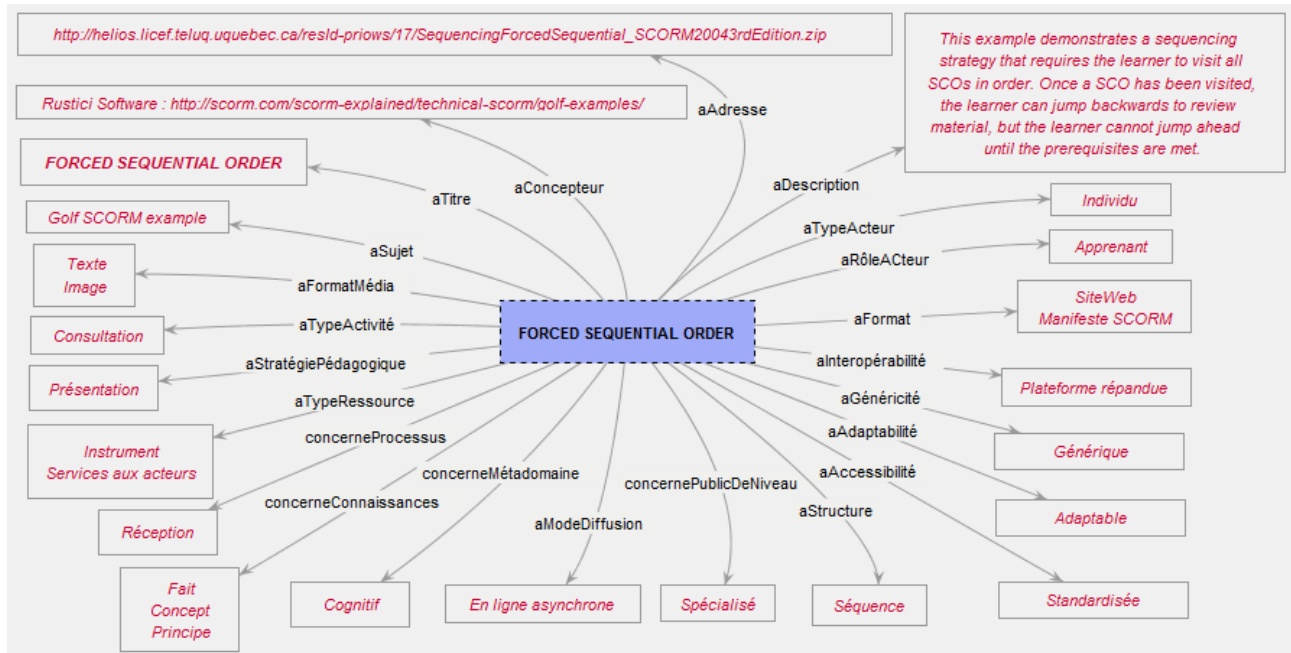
http://helios.licef.teluq.uquebec.ca/resld-priows/17/SequencingForcedSequential_SCORM20043rdEdition.zip

This example demonstrates a sequencing strategy that requires the learner to visit all SCOs in order. Once a SCO has been visited, the learner can jump backwards to review material, but the learner cannot jump ahead until the prerequisites are met.

Rustici Software : http://scorm.com/scorm-explained/technical-scorm/golf-examples/

aAdresse

FORCED SEQUENTIAL ORDER

aConcepteur

aDescription

aTitre

Golf SCORM example

aTypeActeur

Individu

aSujet

aRôleACteur

Apprenant

Texte
Image

aFormatMédia

aTypeActivité

FORCED SEQUENTIAL ORDER

aFormat

SiteWeb
Manifeste SCORM

Consultation

aStratégiePédagogique

aInteropérabilité

Présentation

Plateforme répandue

aTypeRessource

aGénéricité

concerneProcessus

aAdaptabilité

Instrument
Services aux acteurs

Générique

concerneMétadomaine

aAccessibilité

concernePublicDeNiveau

concerneConnaissances

aStructure

Adaptable

Réception

aModeDiffusion

Fait
Concept
Principe

Cognitif

En ligne asynchrone

Spécialisé

Séquence

Standardisée